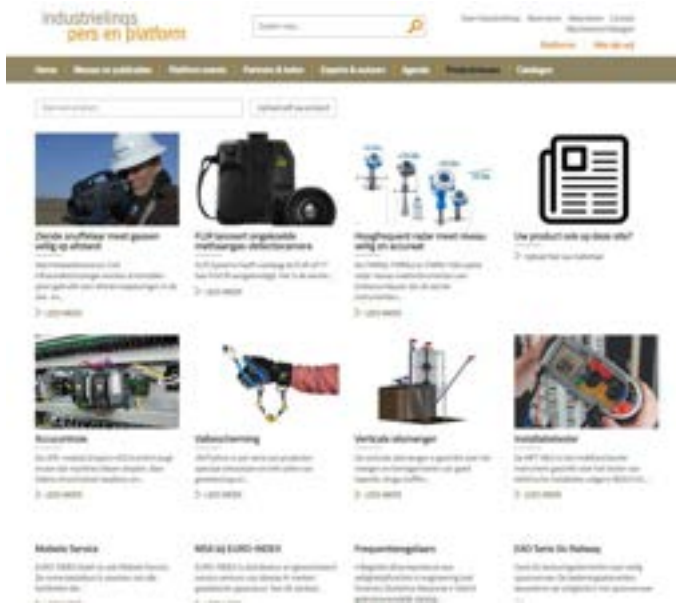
industrielinqs
pers en platform

Zoeken naar...

Over Industrielinqs Nieuwsbrief Adverteren Contact
Platforms Wie zijn wij

Home Nieuws en publicaties Platform events Partners & leden Experts & auteurs Agenda Productnieuws Catalogus

Zoeken binnen...

Derde snuffelaar meet gassen veilig op afstand

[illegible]

LEES MEER

FLIR lanceert ongekoelde methaangas detectiecamera

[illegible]

LEES MEER

Hoogfrequent radar meet niveau veilig en accuraat

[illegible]

LEES MEER

Uw product ook op deze site?

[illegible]

Accucirkels

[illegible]

LEES MEER

Valbescherming

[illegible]

LEES MEER

Verticale afzuiging

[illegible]

LEES MEER

Installatietester

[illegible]

LEES MEER

Mobiele Service

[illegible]

MSA bij EURO-INDEX

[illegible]

Frequentieregelaars

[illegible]

EAO Serie 04 Railway

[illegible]